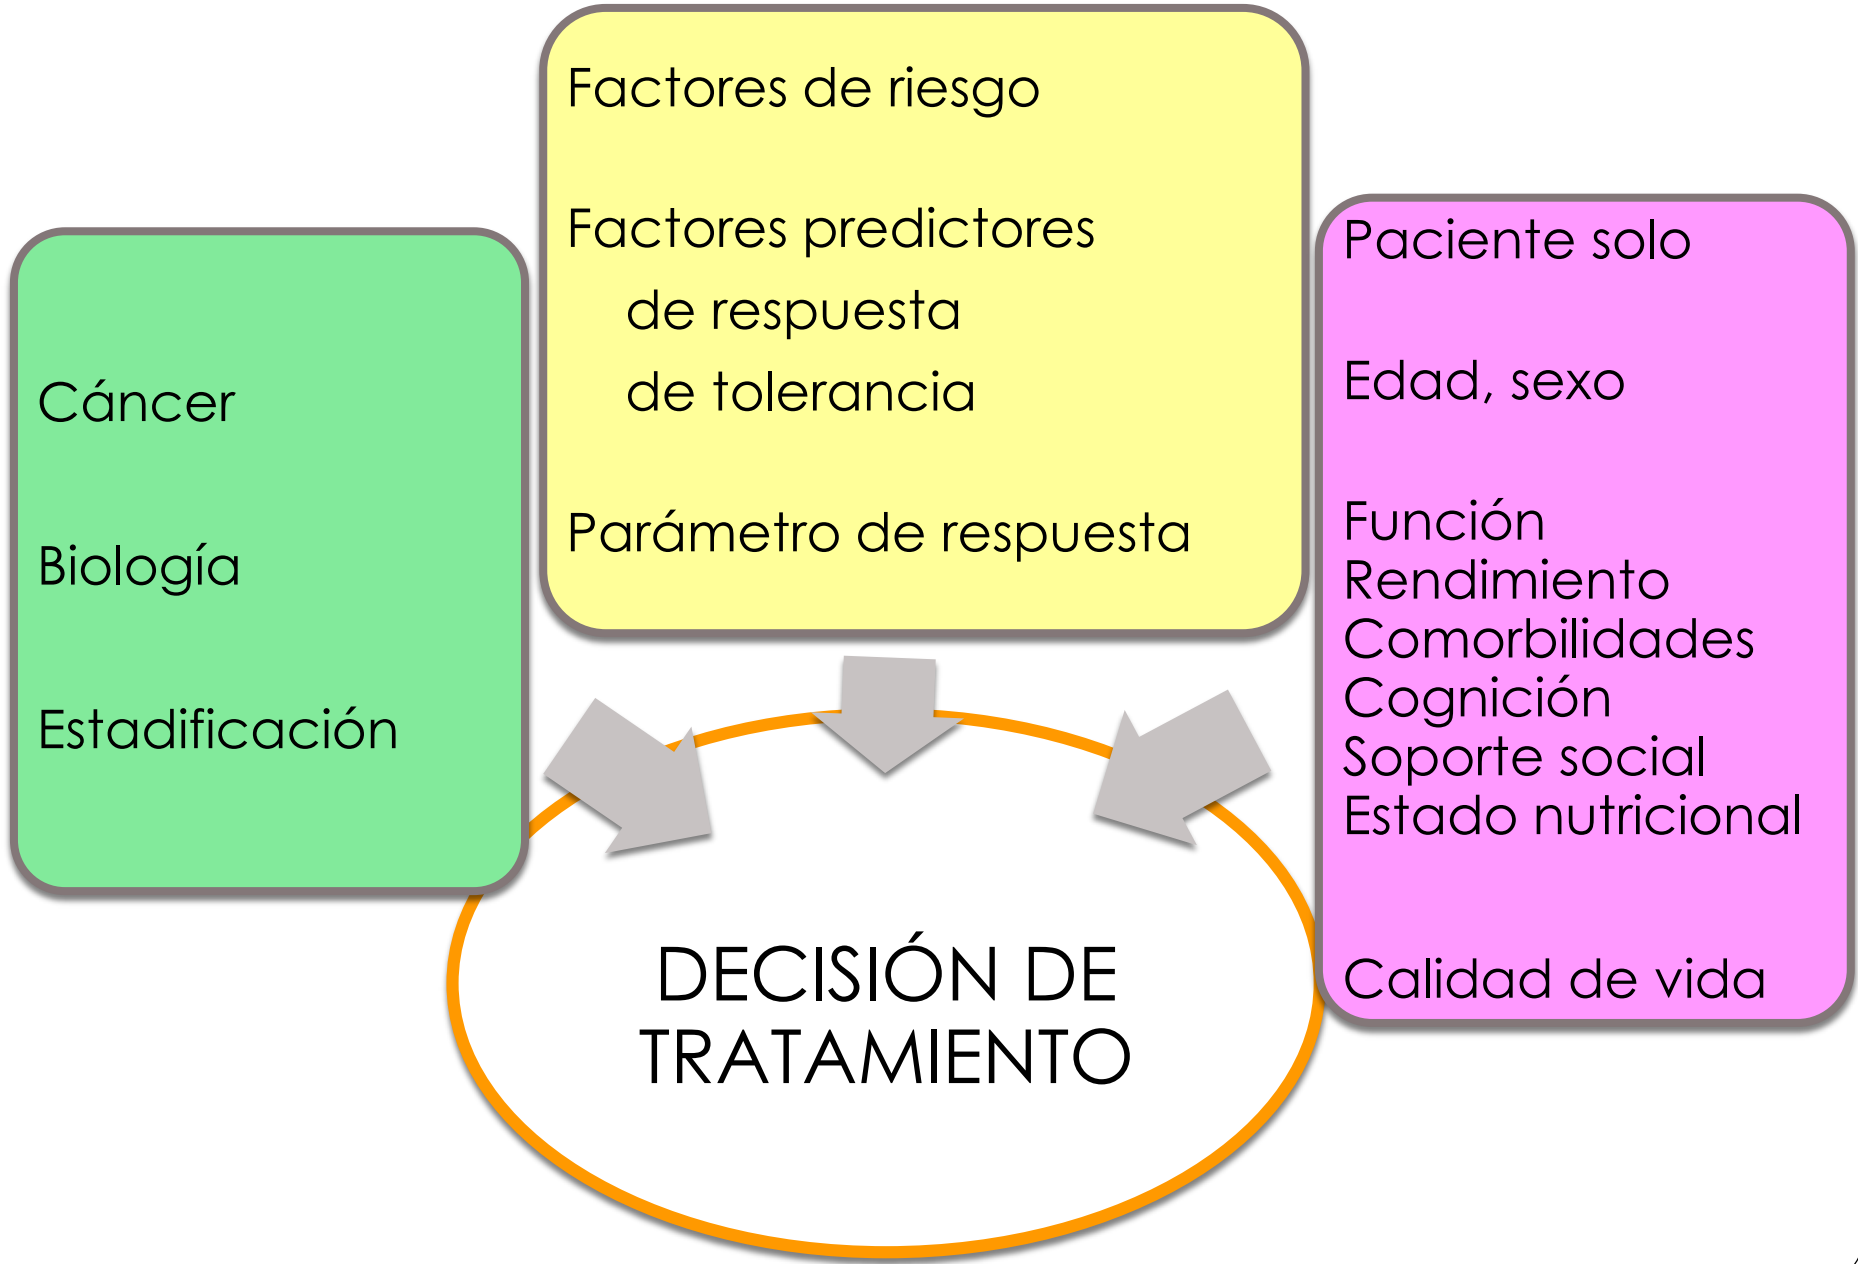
Cáncer

Biología

Estadificación

Factores de riesgo

Factores predictores
de respuesta
de tolerancia

Parámetro de respuesta

Paciente solo

Edad, sexo

Función
Rendimiento
Comorbilidades
Cognición
Soporte social
Estado nutricional

Calidad de vida

DECISIÓN DE TRATAMIENTO